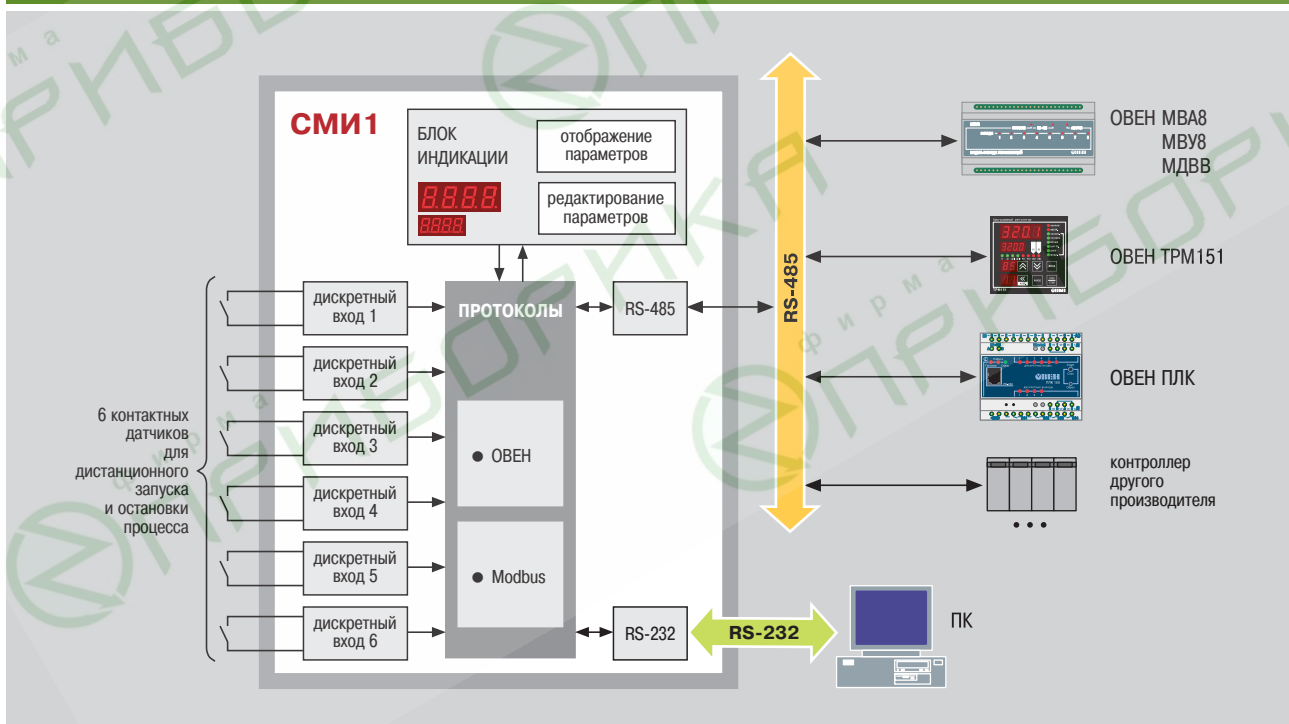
СМИ1

БЛОК ИНДИКАЦИИ

8.8.8.8.

8888

отображение параметров

редактирование параметров

6 контактных датчиков для дистанционного запуска и остановки процесса

дискретный вход 1

дискретный вход 2

дискретный вход 3

дискретный вход 4

дискретный вход 5

дискретный вход 6

ПРОТОКОЛЫ

● ОВЕН

● Modbus

RS-485

RS-232

RS-485

RS-232

ОВЕН МВА8
МВУ8
МДВВ

ОВЕН ТРМ151

ОВЕН ПЛК

контроллер другого производителя

• • •

ПК